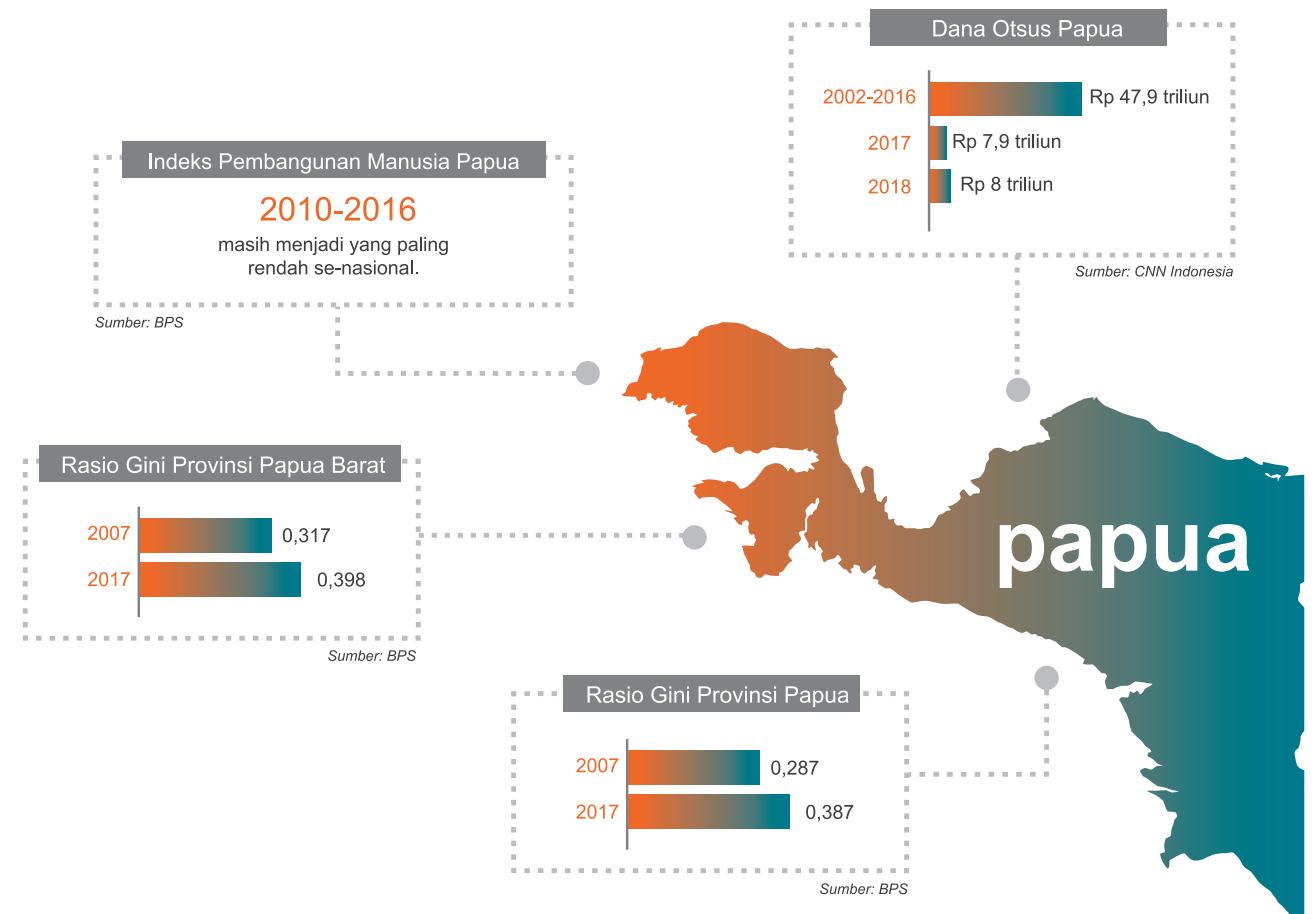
Dana Otsus Papua

2002-2016 Rp 47,9 triliun
2017 Rp 7,9 triliun
2018 Rp 8 triliun

Sumber: CNN Indonesia

Indeks Pembangunan Manusia Papua

2010-2016

masih menjadi yang paling rendah se-nasional.

Sumber: BPS

Rasio Gini Provinsi Papua Barat

2007 0,317
2017 0,398

Sumber: BPS

papua

Rasio Gini Provinsi Papua

2007 0,287
2017 0,387

Sumber: BPS